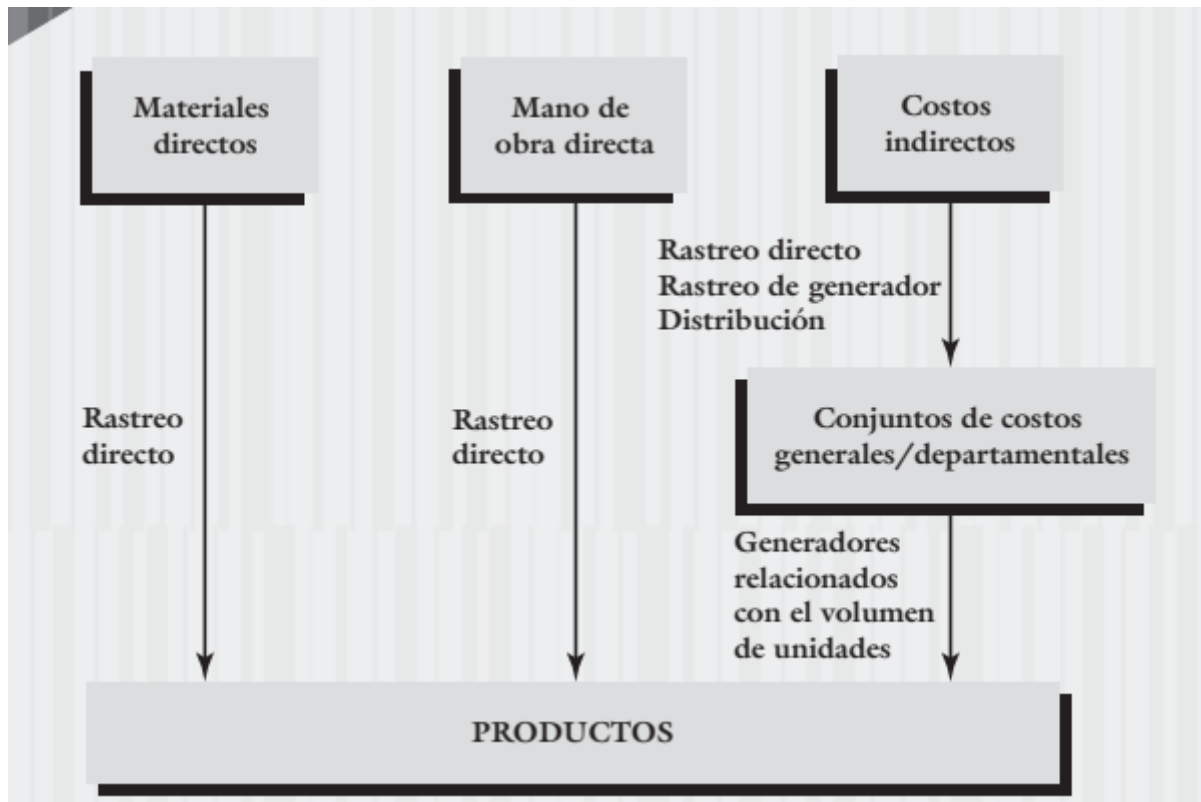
Materiales directos

Mano de obra directa

Costos indirectos

Rastreo directo
Rastreo de generador
Distribución

Rastreo directo

Rastreo directo

Conjuntos de costos generales/departamentales

Generadores relacionados con el volumen de unidades

PRODUCTOS